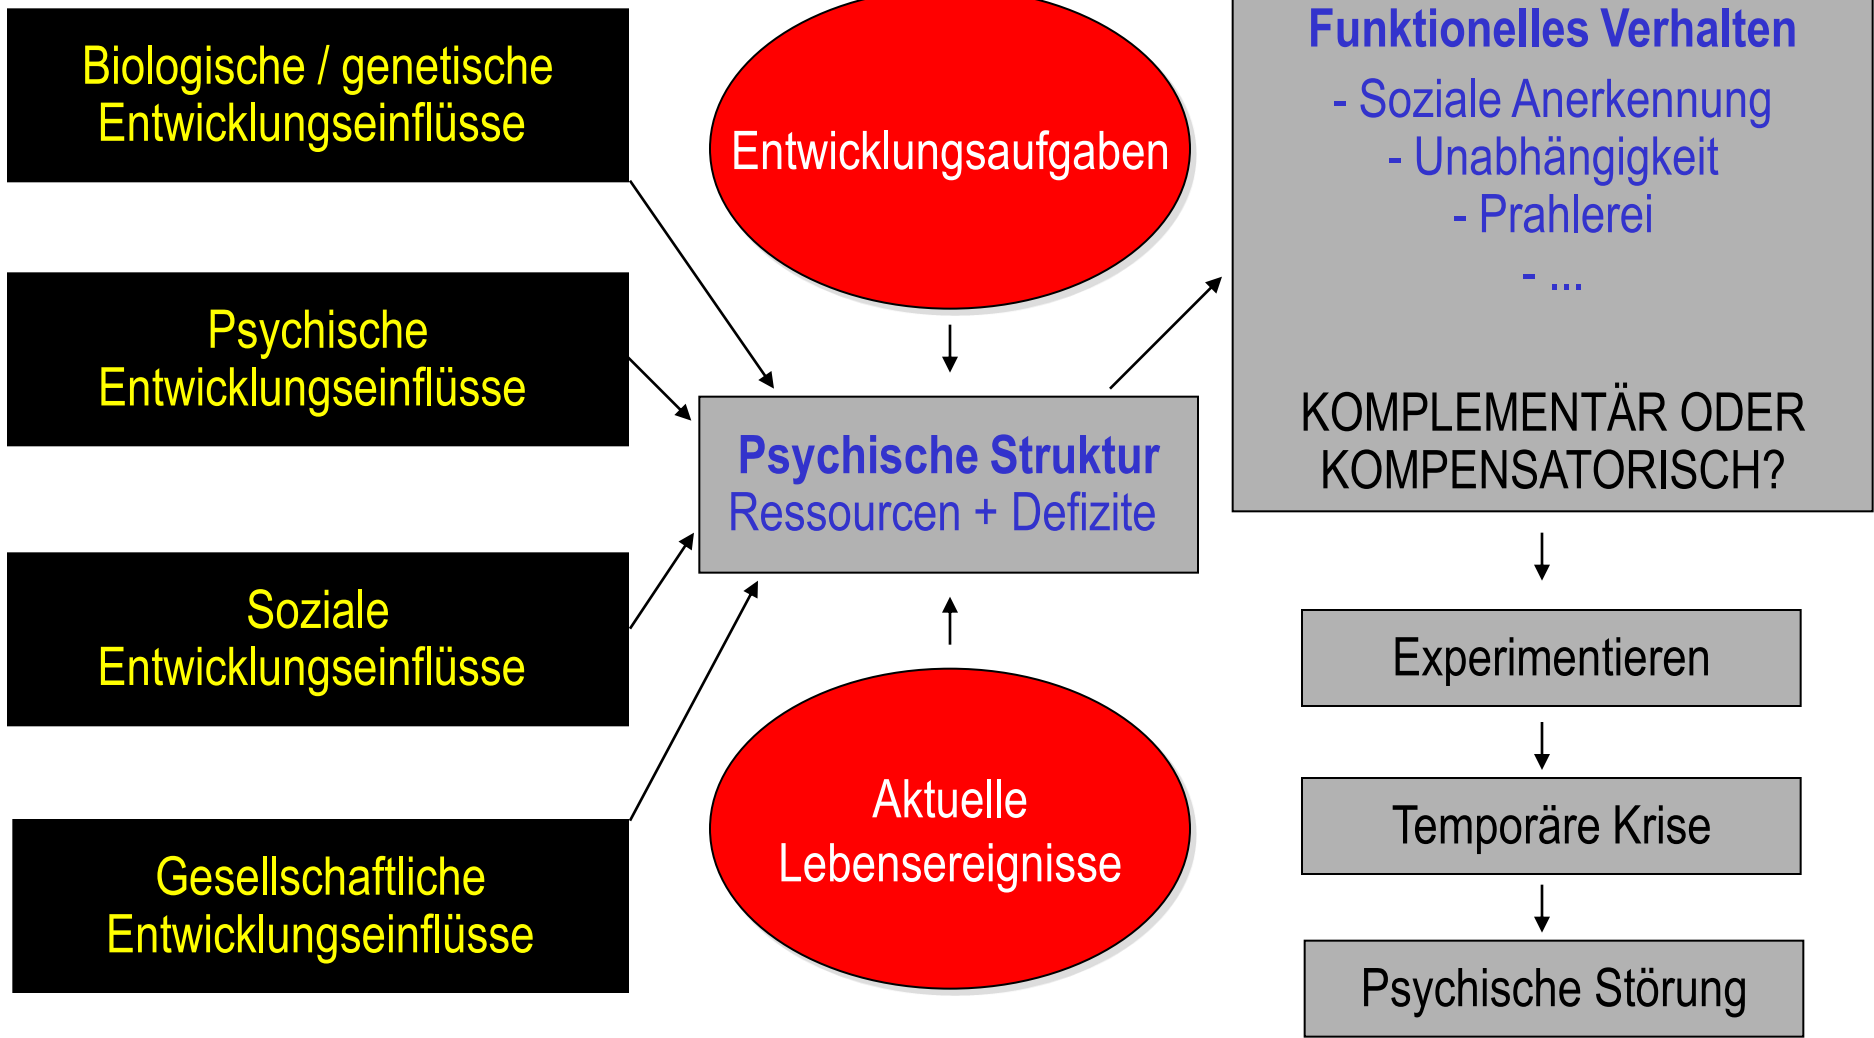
Biologische / genetische Entwicklungseinflüsse

Psychische Entwicklungseinflüsse

Soziale Entwicklungseinflüsse

Gesellschaftliche Entwicklungseinflüsse

Entwicklungsaufgaben

Psychische Struktur
Ressourcen + Defizite

Aktuelle Lebensereignisse

Funktionelles Verhalten
- Soziale Anerkennung
- Unabhängigkeit
- Prahlerei
- ...

KOMPLEMENTÄR ODER KOMPENSATORISCH?

Experimentieren

Temporäre Krise

Psychische Störung